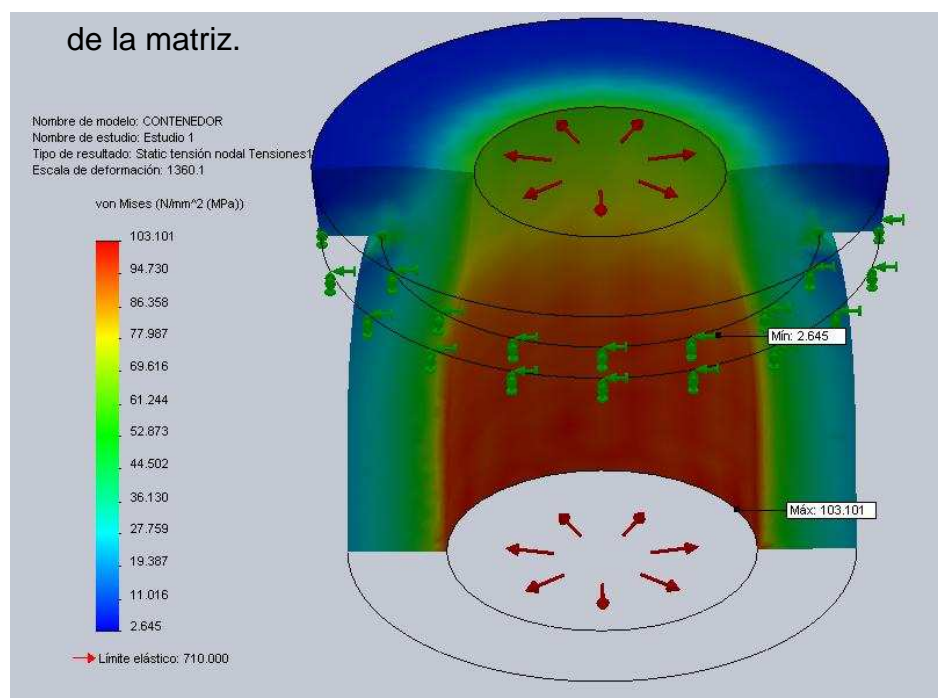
de la matriz.

Nombre de modelo: CONTENEDOR
Nombre de estudio: Estudio 1
Tipo de resultado: Static tensión nodal Tensiones1
Escala de deformación: 1360.1

von Mises (N/mm^2 (MPa))

103.101
94.730
86.358
77.987
69.616
61.244
52.873
44.502
36.130
27.759
19.387
11.016
2.645

Límite elástico: 710.000

Mín: 2.645

Máx: 103.101